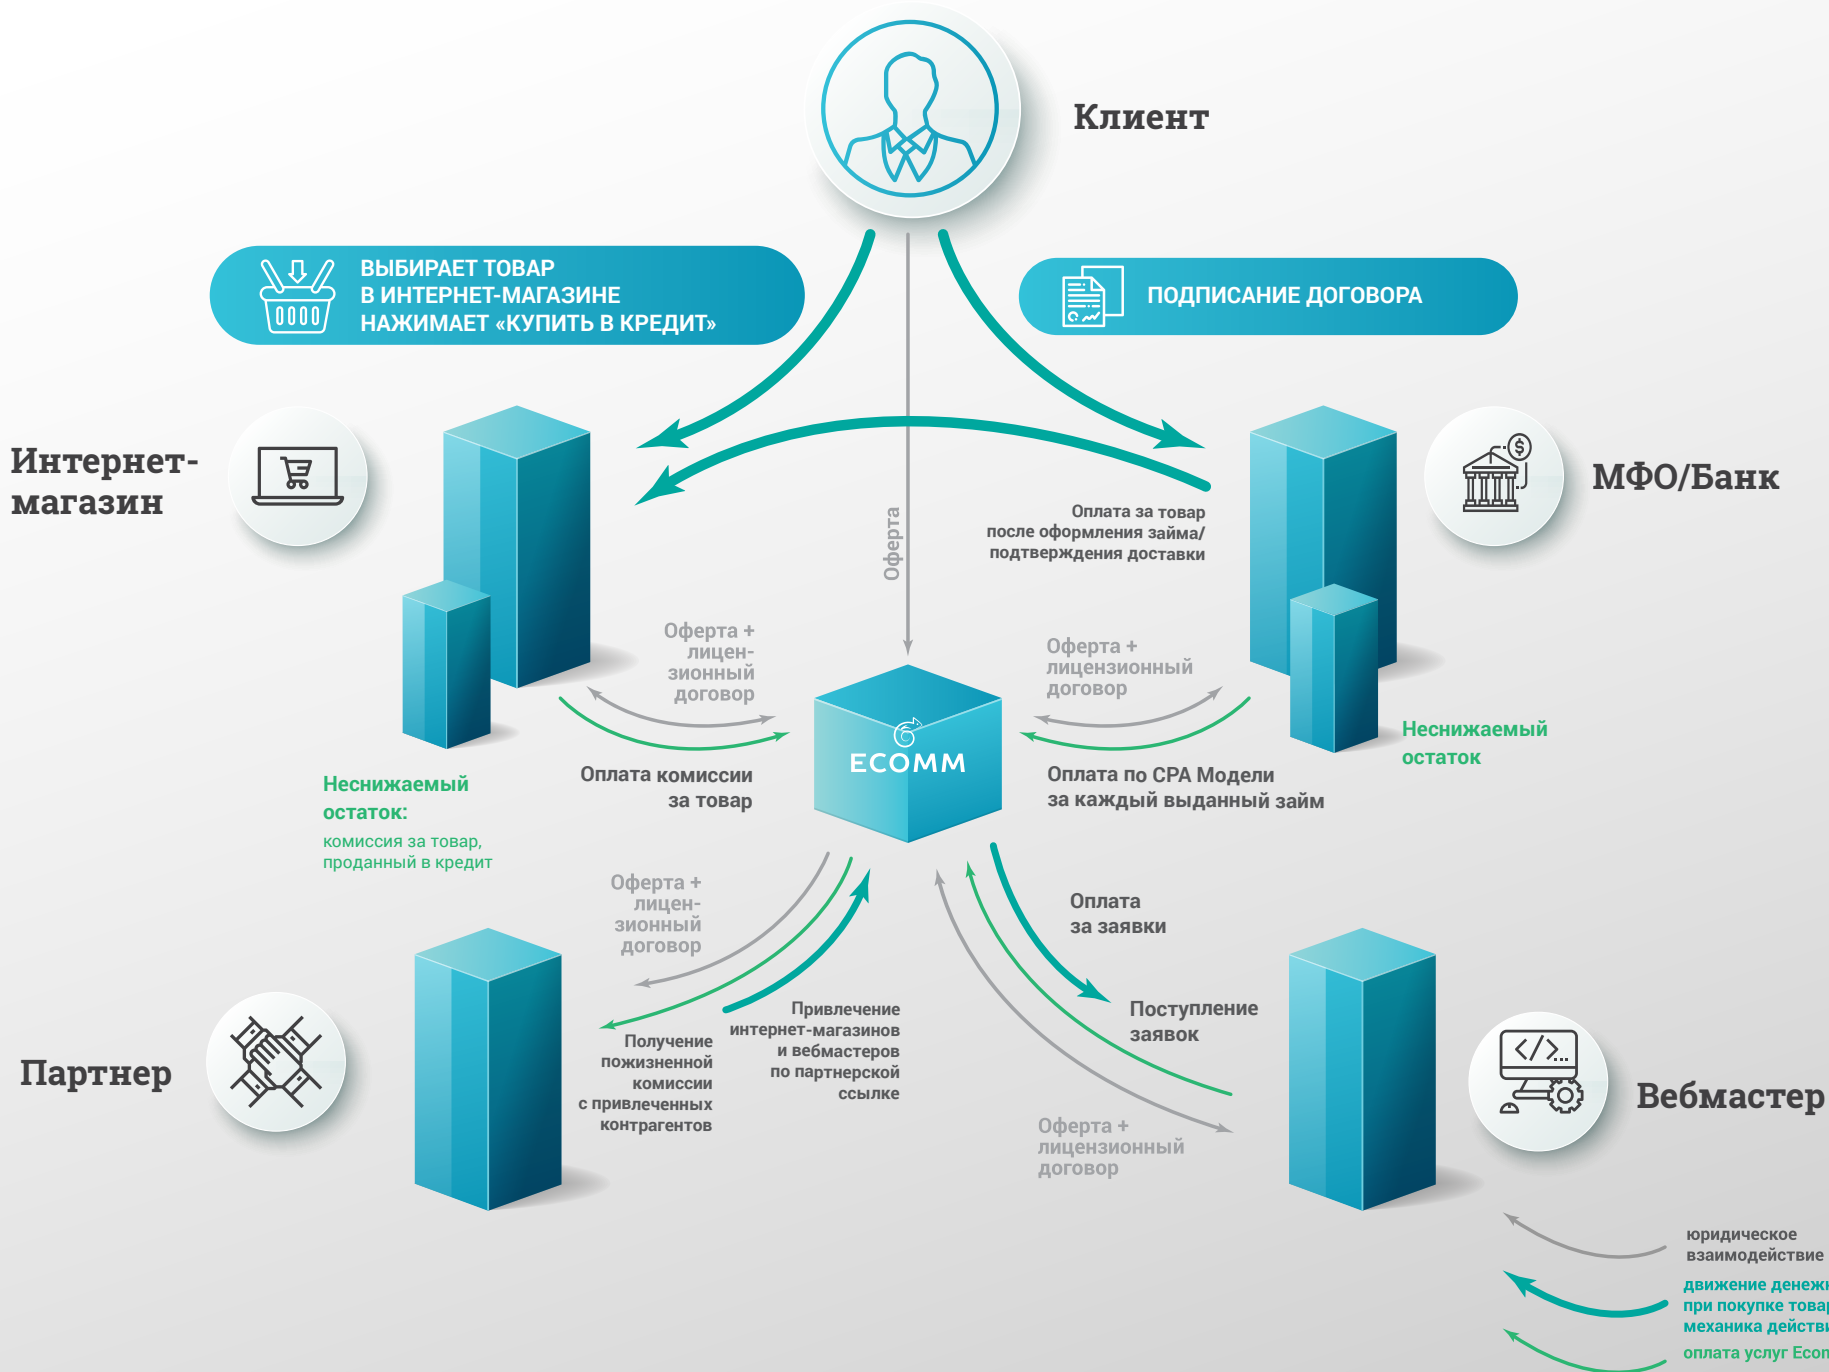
Клиент

ВЫБИРАЕТ ТОВАР
В ИНТЕРНЕТ-МАГАЗИНЕ
НАЖИМАЕТ «КУПИТЬ В КРЕДИТ»

ПОДПИСАНИЕ ДОГОВОРА

Интернет-магазин

МФО/Банк

Оферта

Оплата за товар
после оформления займа/
подтверждения доставки

Оферта +
лицензионный
договор

Оферта +
лицензионный
договор

ECOMM

Неснижаемый
остаток

Неснижаемый
остаток:
комиссия за товар,
проданный в кредит

Оплата комиссии
за товар

Оплата по CPA Модели
за каждый выданный займ

Оферта +
лицензионный
договор

Оплата
за заявки

Поступление
заявок

Партнер

Получение
пожизненной
комиссии
с привлеченных
контрагентов

Привлечение
интернет-магазинов
и вебмастеров
по партнерской
ссылке

Вебмастер

Оферта +
лицензионный
договор

юридическое
взаимодействие

движение денеж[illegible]
при покупке това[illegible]
механика действ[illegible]

оплата услуг Ecom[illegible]